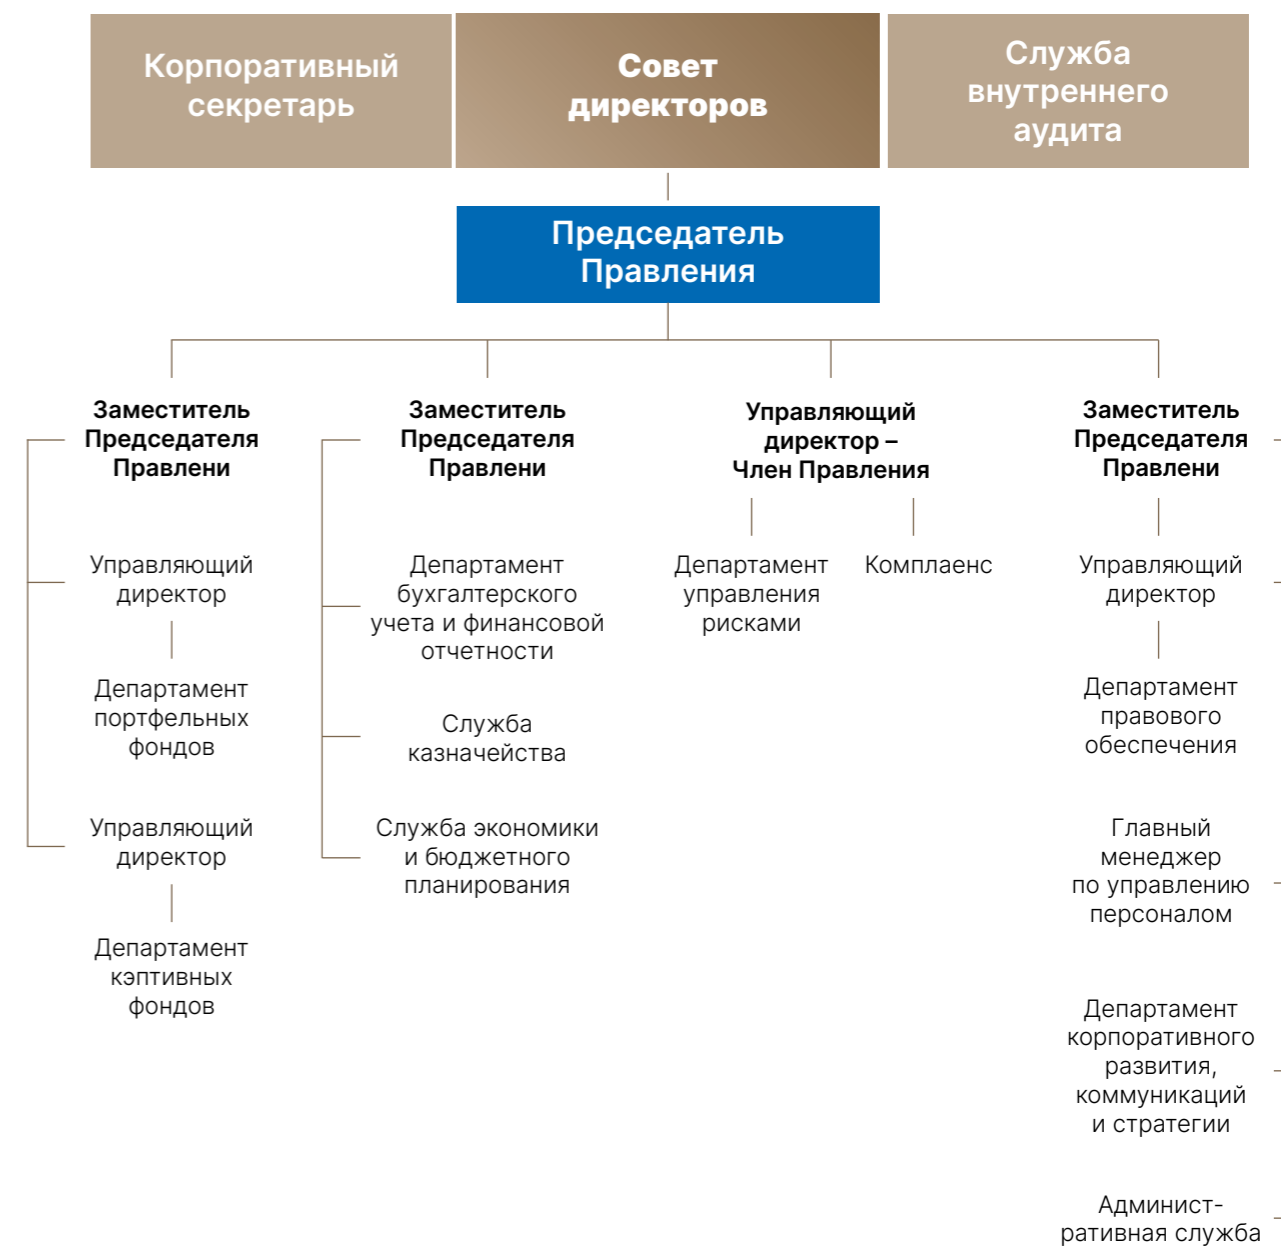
Корпоративный секретарь

Совет директоров

Служба внутреннего аудита

Председатель Правления

Заместитель Председателя Правлени

Управляющий директор

Департамент портфельных фондов

Управляющий директор

Департамент кэптивных фондов

Заместитель Председателя Правлени

Департамент бухгалтерского учета и финансовой отчетности

Служба казначейства

Служба экономики и бюджетного планирования

Управляющий директор – Член Правления

Департамент управления рисками

Комплаенс

Заместитель Председателя Правлени

Управляющий директор

Департамент правового обеспечения

Главный менеджер по управлению персоналом

Департамент корпоративного развития, коммуникаций и стратегии

Административная служба